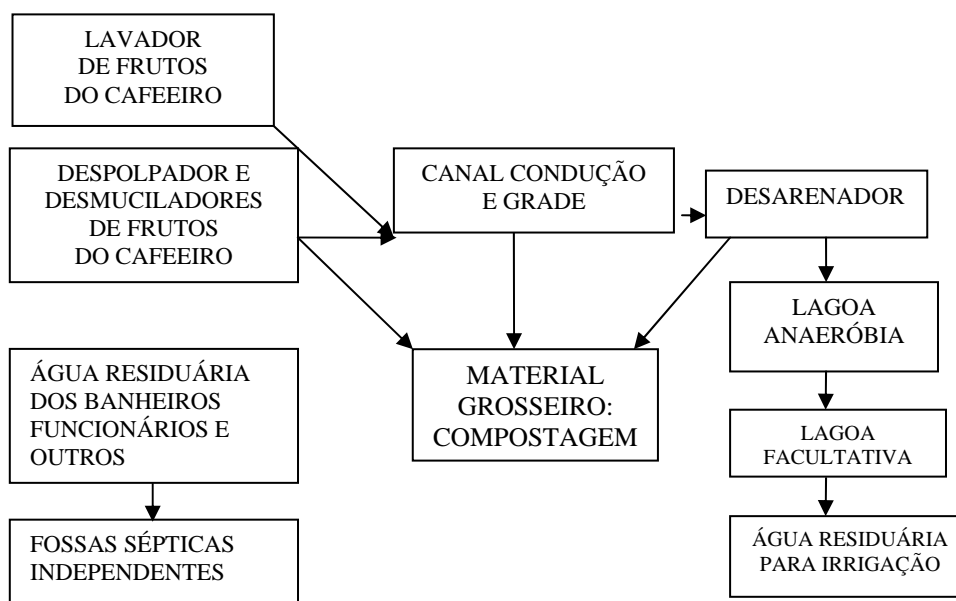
LAVADOR DE FRUTOS DO CAFEEIRO

DESPOLPADOR E DESMUCILADORES DE FRUTOS DO CAFEEIRO

CANAL CONDUÇÃO E GRADE

DESARENADOR

LAGOA ANAERÓBIA

ÁGUA RESIDUÁRIA DOS BANHEIROS FUNCIONÁRIOS E OUTROS

MATERIAL GROSSEIRO: COMPOSTAGEM

LAGOA FACULTATIVA

FOSSAS SÉPTICAS INDEPENDENTES

ÁGUA RESIDUÁRIA PARA IRRIGAÇÃO